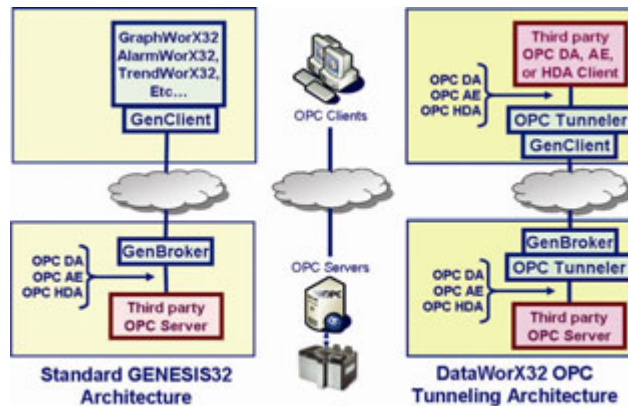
GraphWorX32
AlarmWorX32,
TrendWorX32,
Etc…

GenClient

GenBroker

OPC DA
OPC AE
OPC HDA

Third party
OPC Server

Standard GENESIS32
Architecture

OPC Clients

OPC Servers

Third party
OPC DA, AE,
or HDA Client

OPC DA
OPC AE
OPC HDA

OPC Tunneler
GenClient

GenBroker
OPC Tunneler

OPC DA
OPC AE
OPC HDA

Third party
OPC Server

DataWorX32 OPC
Tunneling Architecture